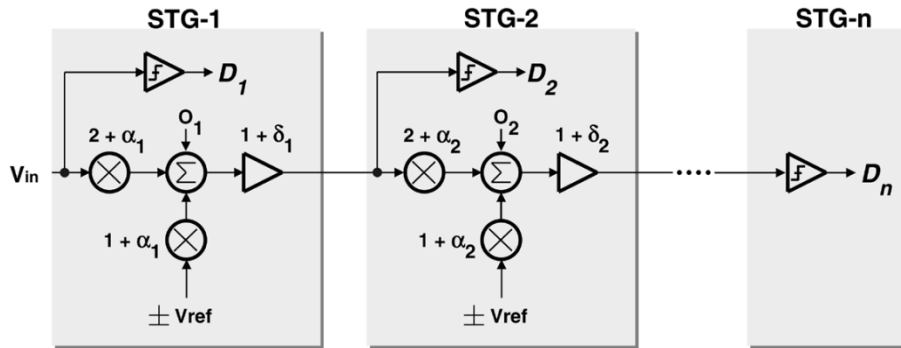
STG-1

STG-2

STG-n

$D_1$

$V_{in}$

$2 + \alpha_1$

$O_1$

$\Sigma$

$1 + \delta_1$

$1 + \alpha_1$

$\pm$ Vref

$D_2$

$2 + \alpha_2$

$O_2$

$\Sigma$

$1 + \delta_2$

$1 + \alpha_2$

$\pm$ Vref

$D_n$